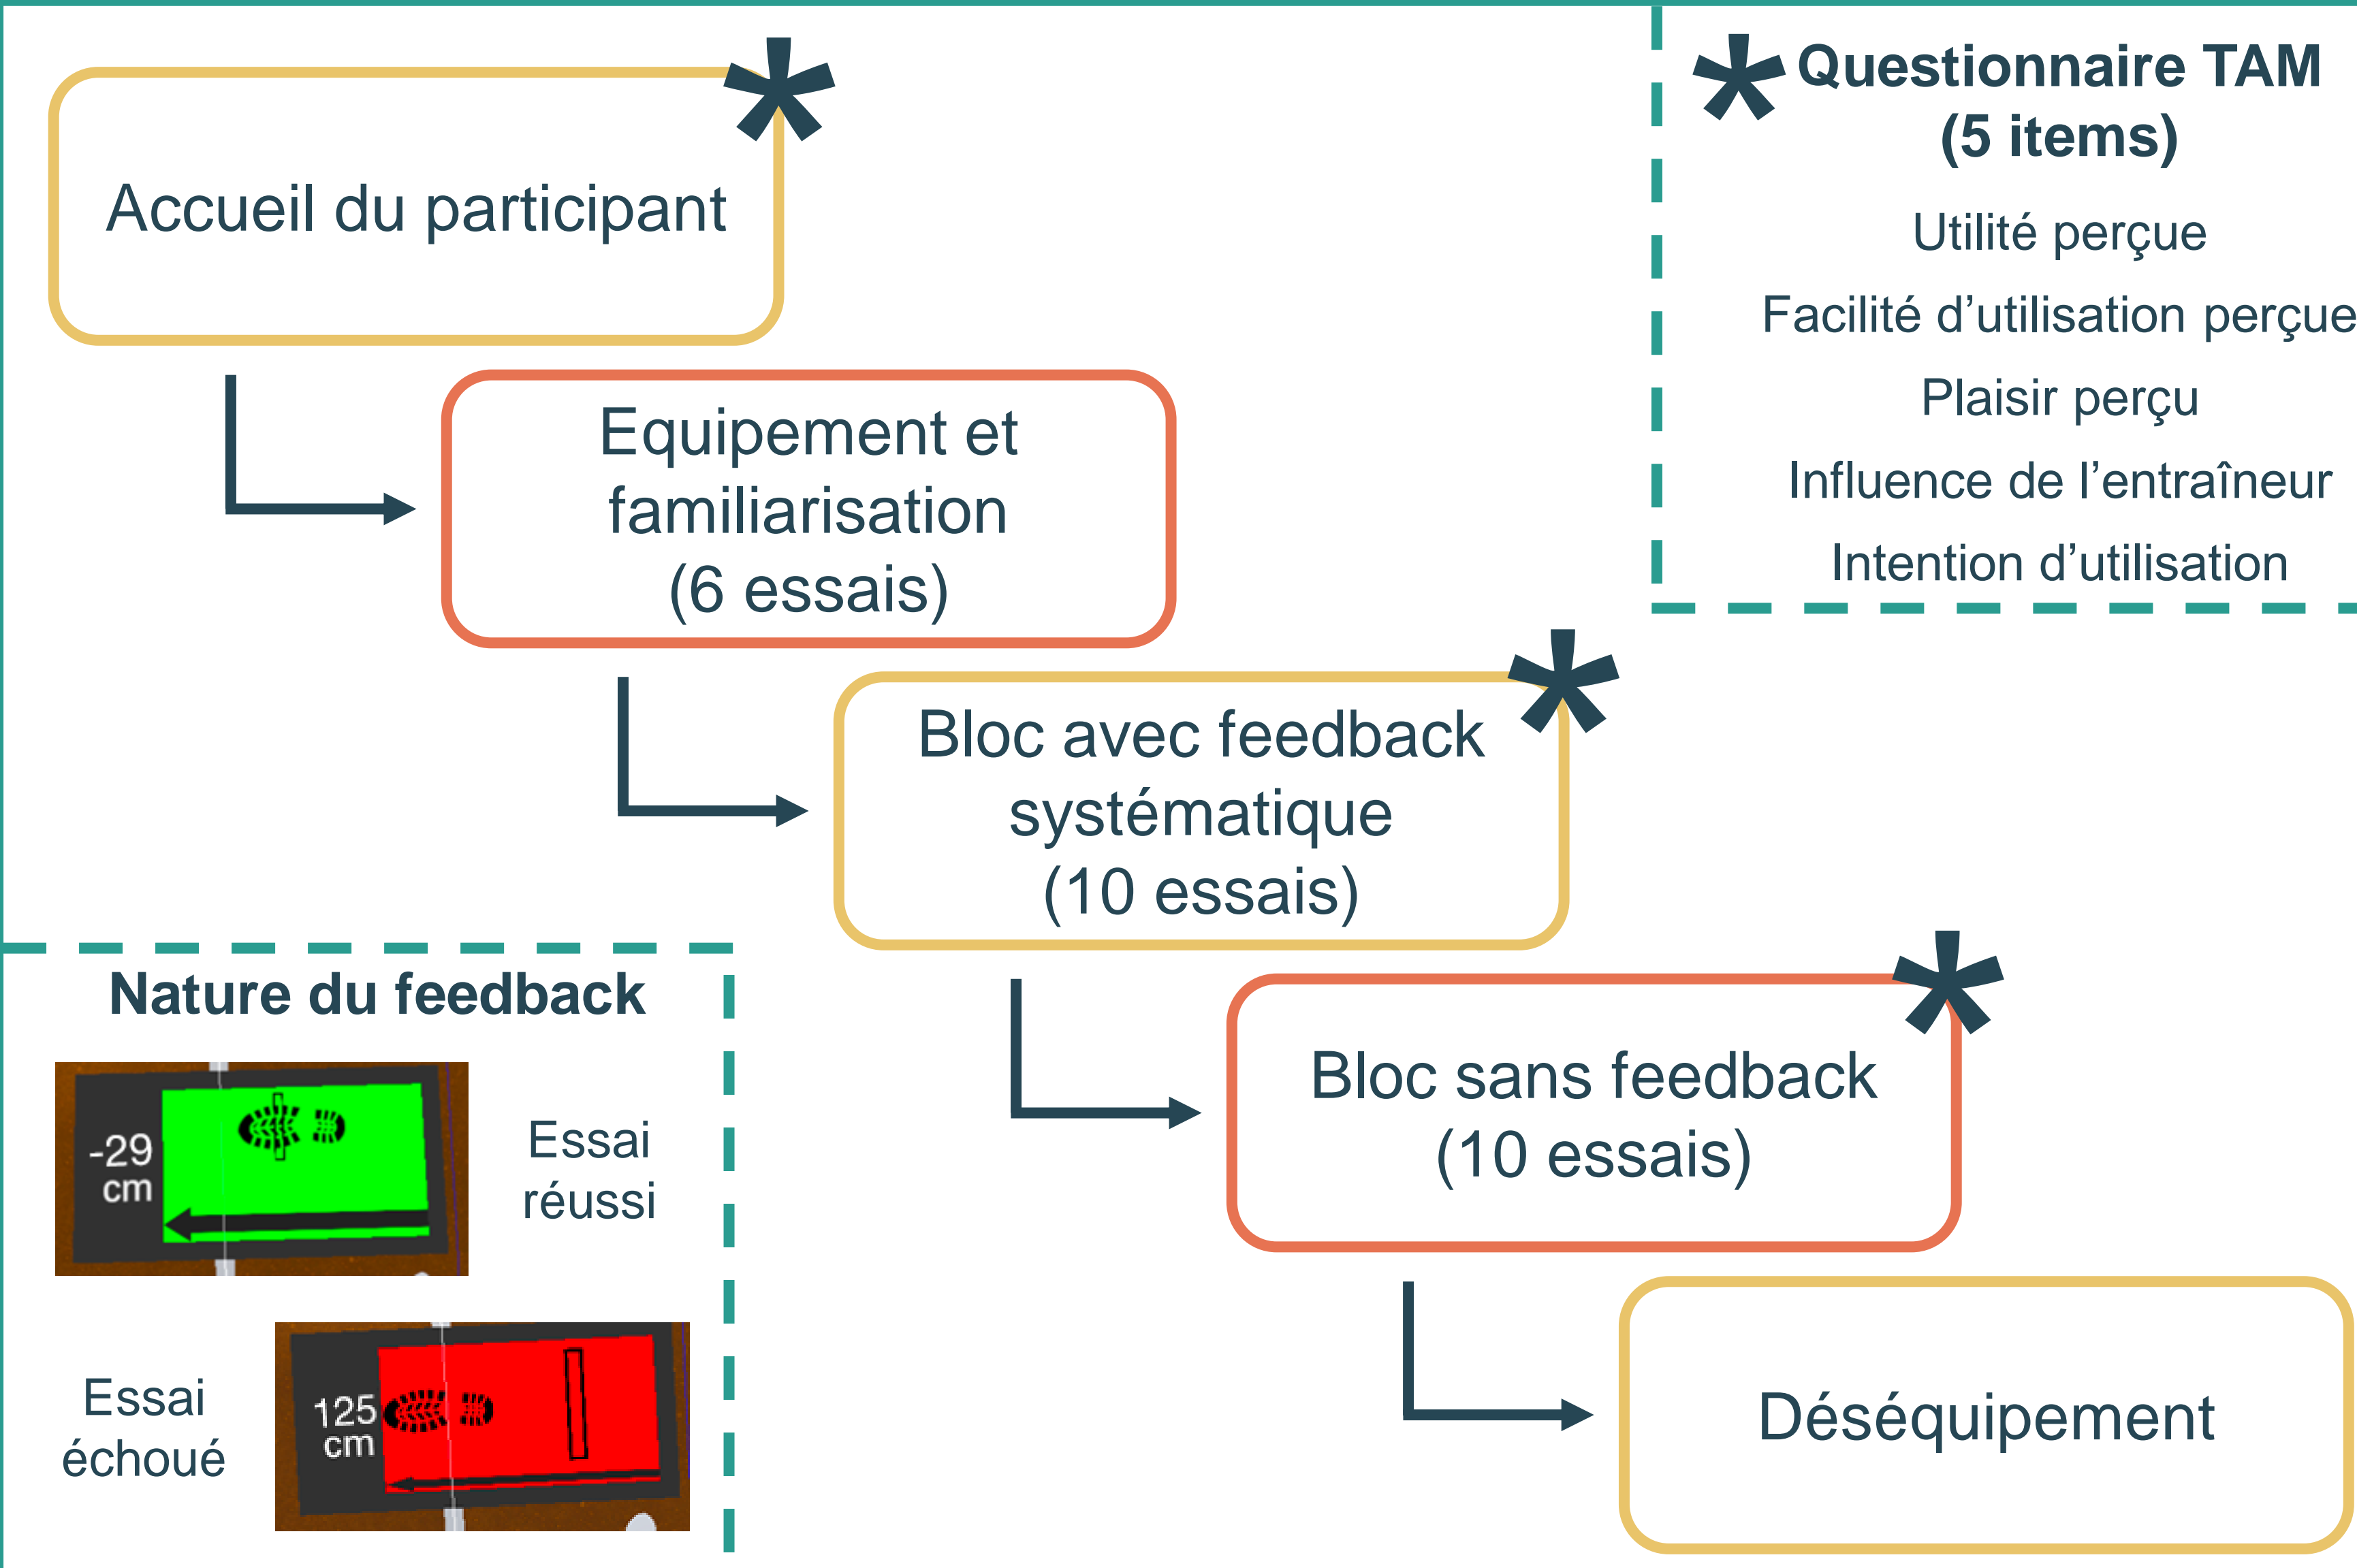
Accueil du participant *

Equipement et familiarisation (6 essais)

Bloc avec feedback systématique (10 essais) *

Bloc sans feedback (10 essais) *

Déséquipement

* Questionnaire TAM (5 items)

Utilité perçue

Facilité d’utilisation perçue

Plaisir perçu

Influence de l’entraîneur

Intention d’utilisation

Nature du feedback

-29 cm

Essai réussi

Essai échoué

125 cm